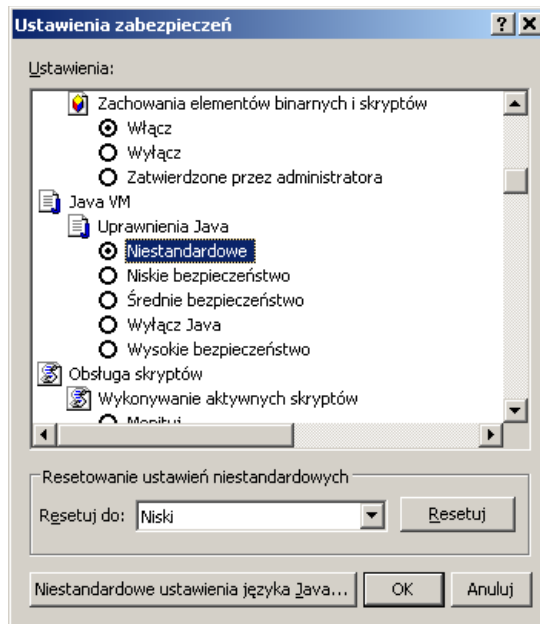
Ustawienia zabezpieczeń

?

Ustawienia:

Zachowania elementów binarnych i skryptów

Włącz

Wyłącz

Zatwierdzone przez administratora

Java VM

Uprawnienia Java

Niestandardowe

Niskie bezpieczeństwo

Średnie bezpieczeństwo

Wyłącz Java

Wysokie bezpieczeństwo

Obsługa skryptów

Wykonywanie aktywnych skryptów

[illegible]

Resetowanie ustawień niestandardowych

Resetuj do: Niski

Resetuj

Niestandardowe ustawienia języka Java...

OK

Anuluj